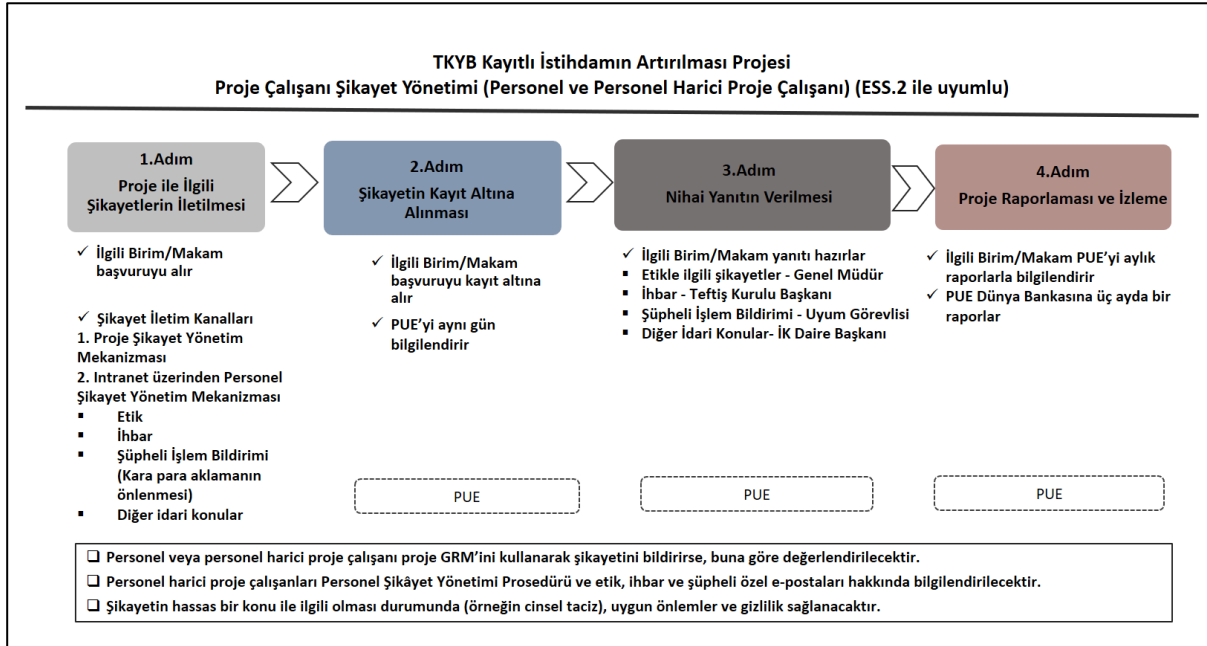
TKYB Kayıtlı İstihdamın Artırılması Projesi
Proje Çalışanı Şikayet Yönetimi (Personel ve Personel Harici Proje Çalışanı) (ESS.2 ile uyumlu)

1.Adım
Proje ile İlgili Şikayetlerin İletilmesi

2.Adım
Şikayetin Kayıt Altına Alınması

3.Adım
Nihai Yanıtın Verilmesi

4.Adım
Proje Raporlaması ve İzleme

✓ İlgili Birim/Makam başvuruyu alır

✓ Şikayet İletim Kanalları
1. Proje Şikayet Yönetim Mekanizması
2. Intranet üzerinden Personel Şikayet Yönetim Mekanizması
▪ Etik
▪ İhbar
▪ Şüpheli İşlem Bildirimi (Kara para aklamanın önlenmesi)
▪ Diğer idari konular

✓ İlgili Birim/Makam başvuruyu kayıt altına alır
✓ PUE'yi aynı gün bilgilendirir

PUE

✓ İlgili Birim/Makam yanıtı hazırlar
▪ Etikle ilgili şikayetler - Genel Müdür
▪ İhbar - Teftiş Kurulu Başkanı
▪ Şüpheli İşlem Bildirimi - Uyum Görevlisi
▪ Diğer İdari Konular- İK Daire Başkanı

PUE

✓ İlgili Birim/Makam PUE'yi aylık raporlarla bilgilendirir
✓ PUE Dünya Bankasına üç ayda bir raporlar

PUE

❑ Personel veya personel harici proje çalışanı proje GRM'ini kullanarak şikayetini bildirirse, buna göre değerlendirilecektir.
❑ Personel harici proje çalışanları Personel Şikâyet Yönetimi Prosedürü ve etik, ihbar ve şüpheli özel e-postaları hakkında bilgilendirilecektir.
❑ Şikayetin hassas bir konu ile ilgili olması durumunda (örneğin cinsel taciz), uygun önlemler ve gizlilik sağlanacaktır.